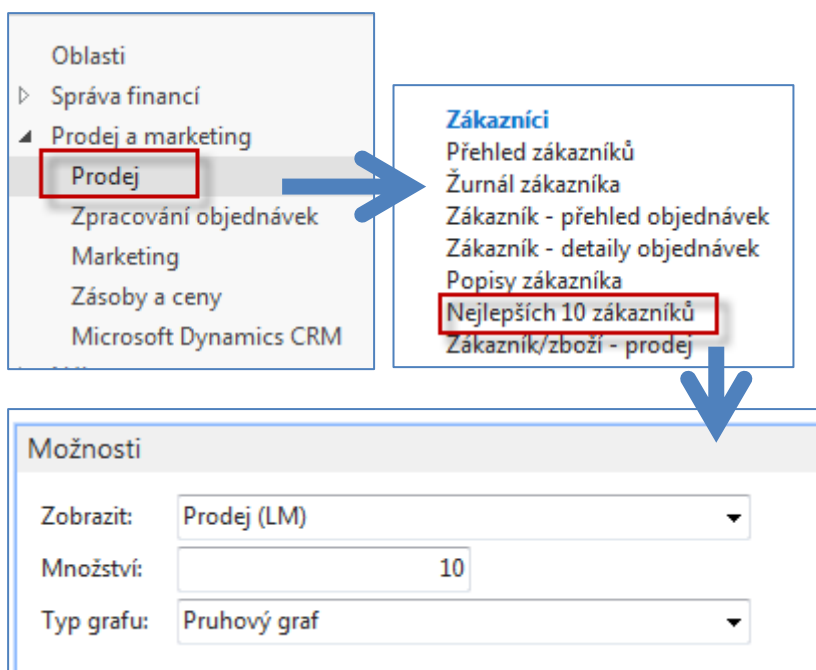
Oblasti
Správa financí
Prodej a marketing
Prodej
Zpracování objednávek
Marketing
Zásoby a ceny
Microsoft Dynamics CRM

Zákazníci
Přehled zákazníků
Žurnál zákazníka
Zákazník - přehled objednávek
Zákazník - detaily objednávek
Popisy zákazníka
Nejlepších 10 zákazníků
Zákazník/zboží - prodej

Možnosti
Zobrazit: Prodej (LM)
Množství: 10
Typ grafu: Pruhový graf